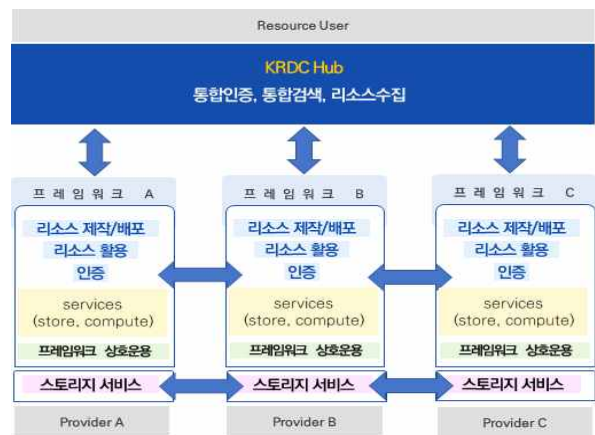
Resource User

KRDC Hub
통합인증, 통합검색, 리소스수집

프레임워크 A
리소스 제작/배포
리소스 활용
인증
services
(store, compute)
프레임워크 상호운용
스토리지 서비스
Provider A

프레임워크 B
리소스 제작/배포
리소스 활용
인증
services
(store, compute)
프레임워크 상호운용
스토리지 서비스
Provider B

프레임워크 C
리소스 제작/배포
리소스 활용
인증
services
(store, compute)
프레임워크 상호운용
스토리지 서비스
Provider C